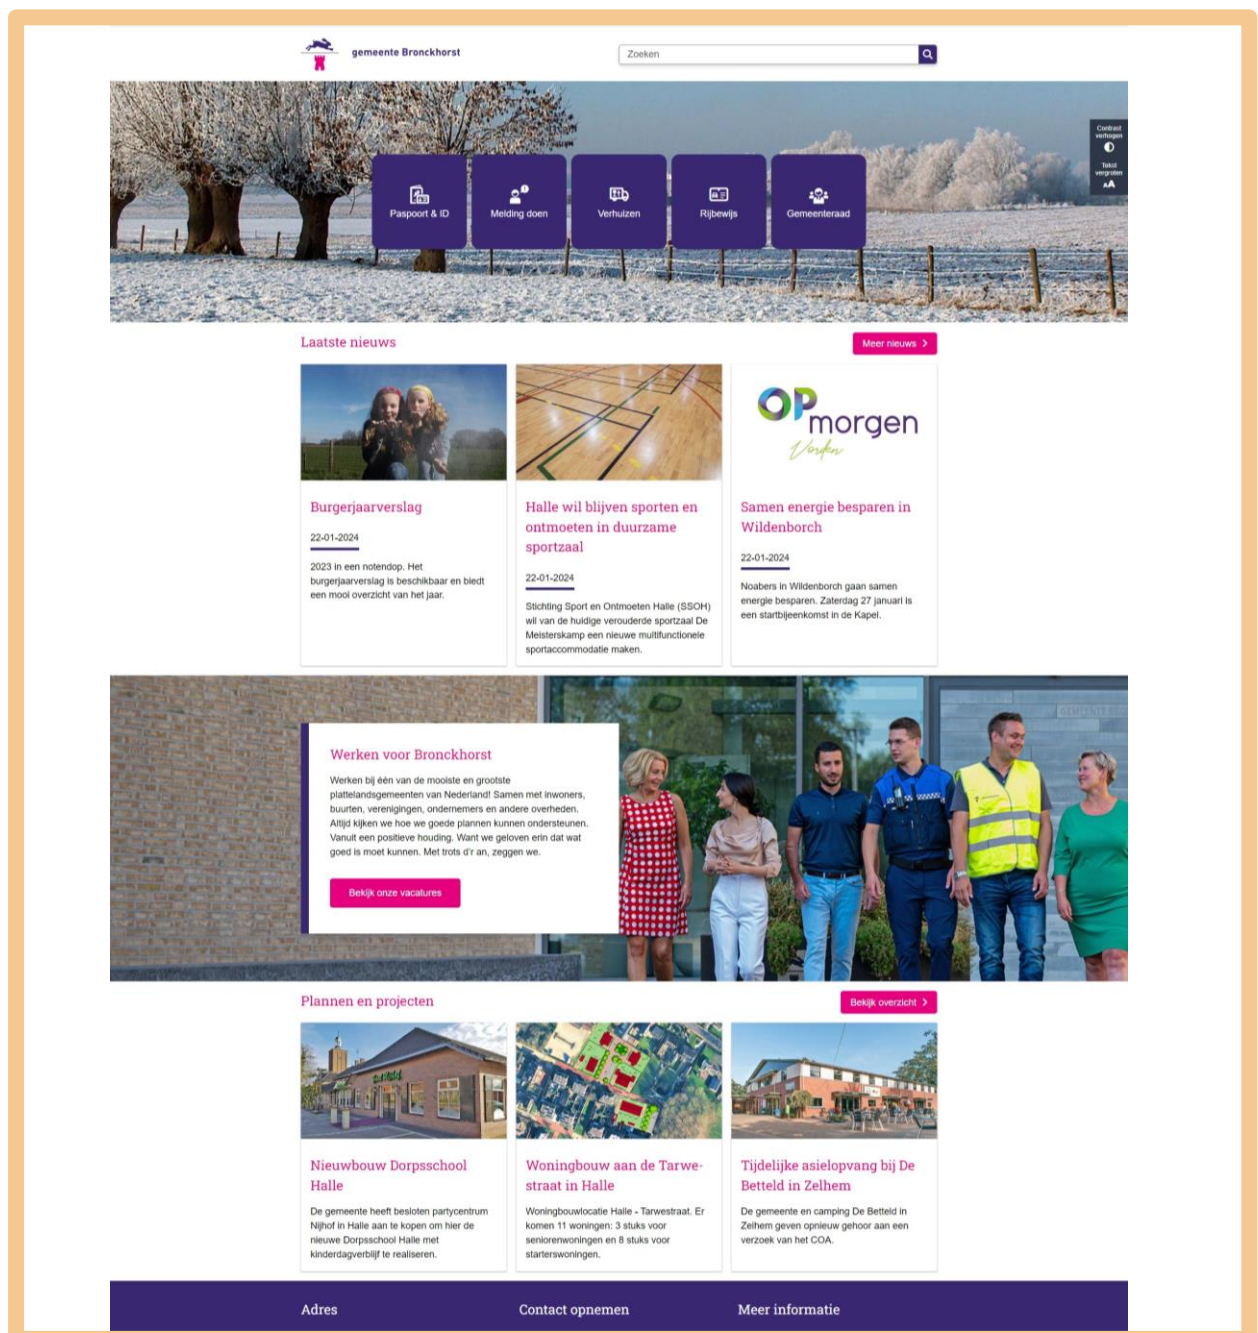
gemeente Bronckhorst

Zoeken

Contrast verhogen

Tekst vergroten

Paspoort & ID

Melding doen

Verhuizen

Rijbewijs

Gemeenteraad

Laatste nieuws

Meer nieuws >

Burgerjaarverslag

22-01-2024

2023 in een notendop. Het burgerjaarverslag is beschikbaar en biedt een mooi overzicht van het jaar.

Halle wil blijven sporten en ontmoeten in duurzame sportzaal

22-01-2024

Stichting Sport en Ontmoeten Halle (SSOH) wil van de huidige verouderde sportzaal De Meisterskamp een nieuwe multifunctionele sportaccommodatie maken.

OP morgen Vinden

Samen energie besparen in Wildenborch

22-01-2024

Noabers in Wildenborch gaan samen energie besparen. Zaterdag 27 januari is een startbijeenkomst in de Kapel.

Werken voor Bronckhorst

Werken bij één van de mooiste en grootste plattelandsgemeenten van Nederland! Samen met inwoners, buurten, verenigingen, ondernemers en andere overheden. Altijd kijken we hoe we goede plannen kunnen ondersteunen. Vanuit een positieve houding. Want we geloven erin dat wat goed is moet kunnen. Met trots d'r an, zeggen we.

Bekijk onze vacatures

Plannen en projecten

Bekijk overzicht >

Nieuwbouw Dorpsschool Halle

De gemeente heeft besloten partycentrum Nijhof in Halle aan te kopen om hier de nieuwe Dorpsschool Halle met kinderdagverblijf te realiseren.

Woningbouw aan de Tarwestraat in Halle

Woningbouwlocatie Halle - Tarwestraat. Er komen 11 woningen: 3 stuks voor seniorenwoningen en 8 stuks voor starterswoningen.

Tijdelijke asielopvang bij De Betteld in Zelhem

De gemeente en camping De Betteld in Zelhem geven opnieuw gehoor aan een verzoek van het COA.

Adres

Contact opnemen

Meer informatie